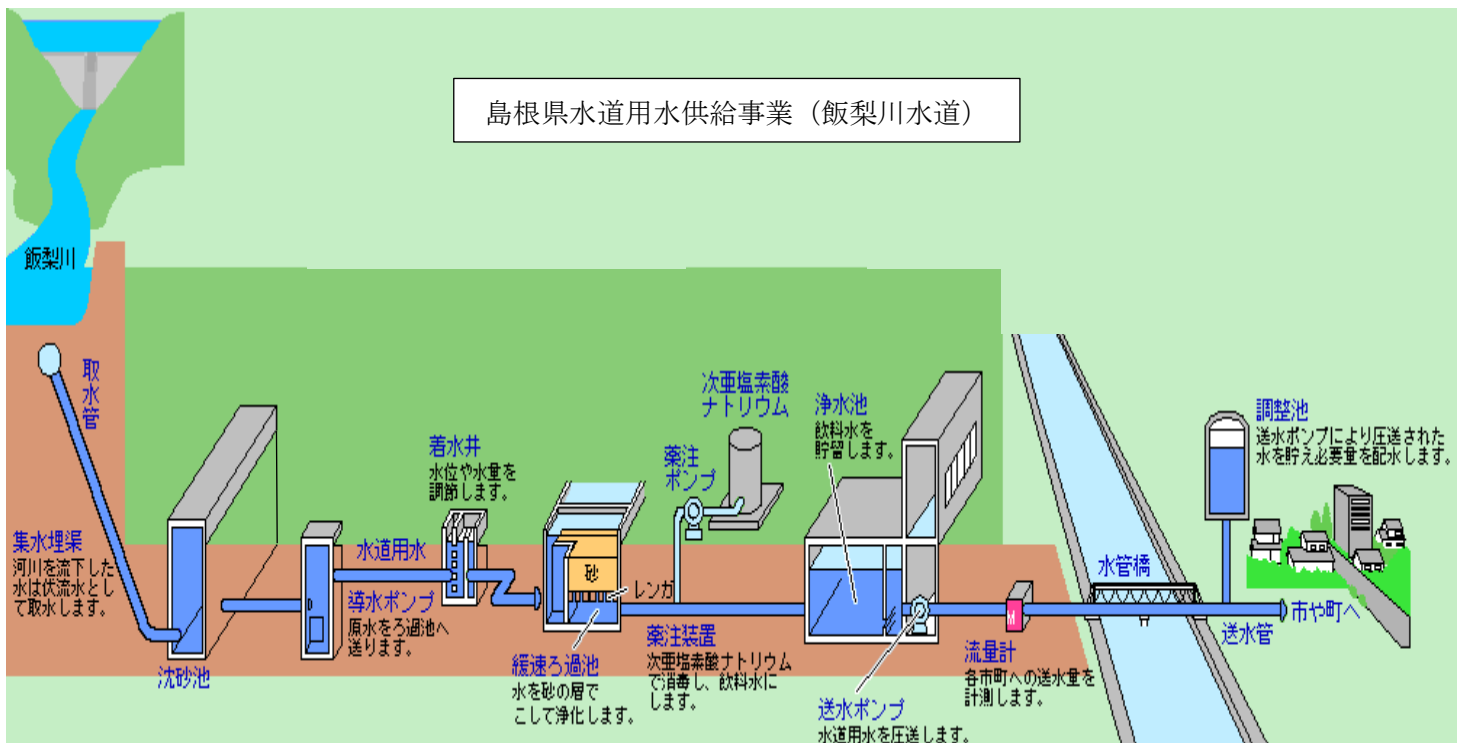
島根県水道用水供給事業（飯梨川水道）

飯梨川

取水管

集水埋渠
河川を流下した水は伏流水として取水します。

沈砂池

水道用水

導水ポンプ
原水をろ過池へ送ります。

着水井
水位や水量を調節します。

砂

レンガ

緩速ろ過池
水を砂の層でこして浄化します。

薬注ポンプ

次亜塩素酸ナトリウム

薬注装置
次亜塩素酸ナトリウムで消毒し、飲料水にします。

浄水池
飲料水を貯留します。

送水ポンプ
水道用水を圧送します。

M

流量計
各市町への送水量を計測します。

水管橋

調整池
送水ポンプにより圧送された水を貯え必要量を配水します。

送水管

市や町へ